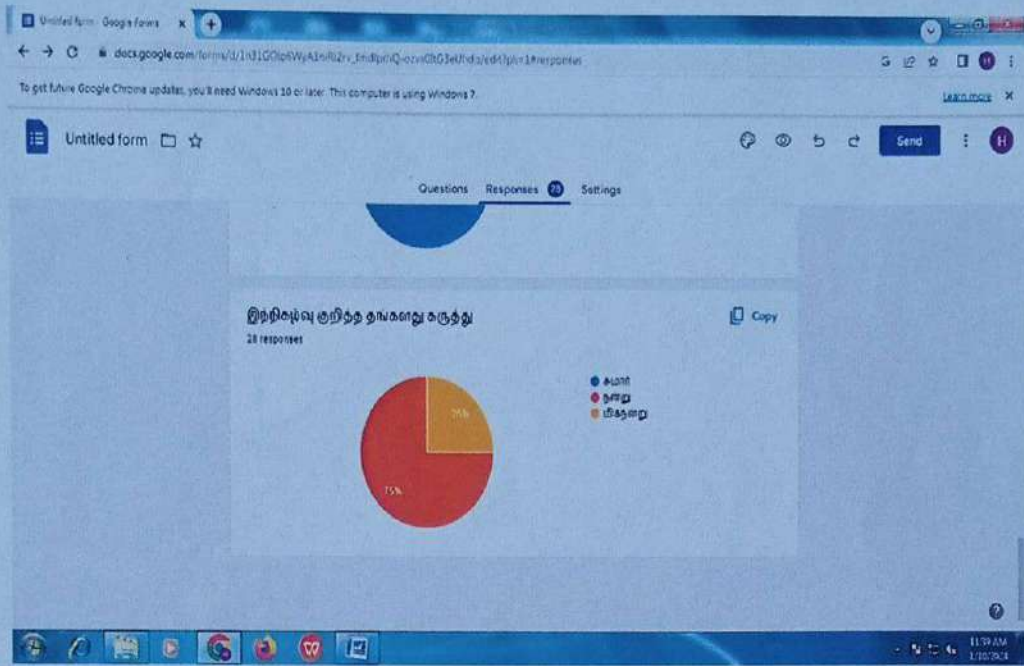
Untitled form - Google Forms

docs.google.com/forms/d/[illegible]#responses

To get future Google Chrome updates, you'll need Windows 10 or later. This computer is using Windows 7.

Learn more

Untitled form

Send

Questions Responses 28 Settings

இந்நிகழ்வு குறித்த தங்களது கருத்து

28 responses

Copy

25%

75%

சுமார்

நன்று

மிகநன்று

11:39 AM
1/10/2024